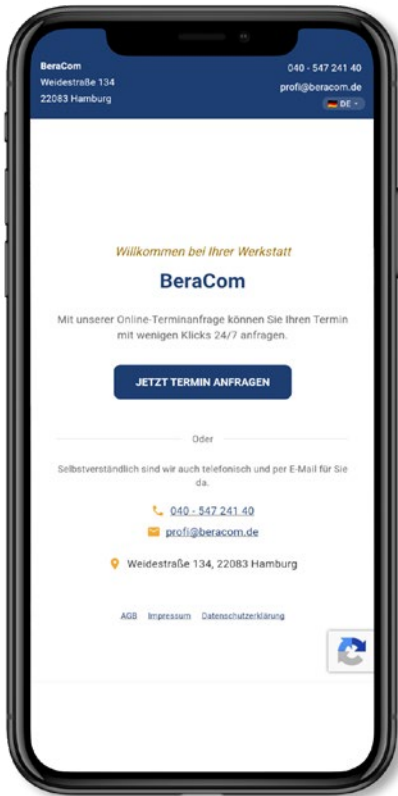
BeraCom
Weidestraße 134
22083 Hamburg

040 - 547 241 40
profi@beracom.de
DE

Willkommen bei Ihrer Werkstatt

BeraCom

Mit unserer Online-Terminanfrage können Sie Ihren Termin mit wenigen Klicks 24/7 anfragen.

JETZT TERMIN ANFRAGEN

Oder

Selbstverständlich sind wir auch telefonisch und per E-Mail für Sie da.

040 - 547 241 40

profi@beracom.de

Weidestraße 134, 22083 Hamburg

AGB Impressum Datenschutzerklärung